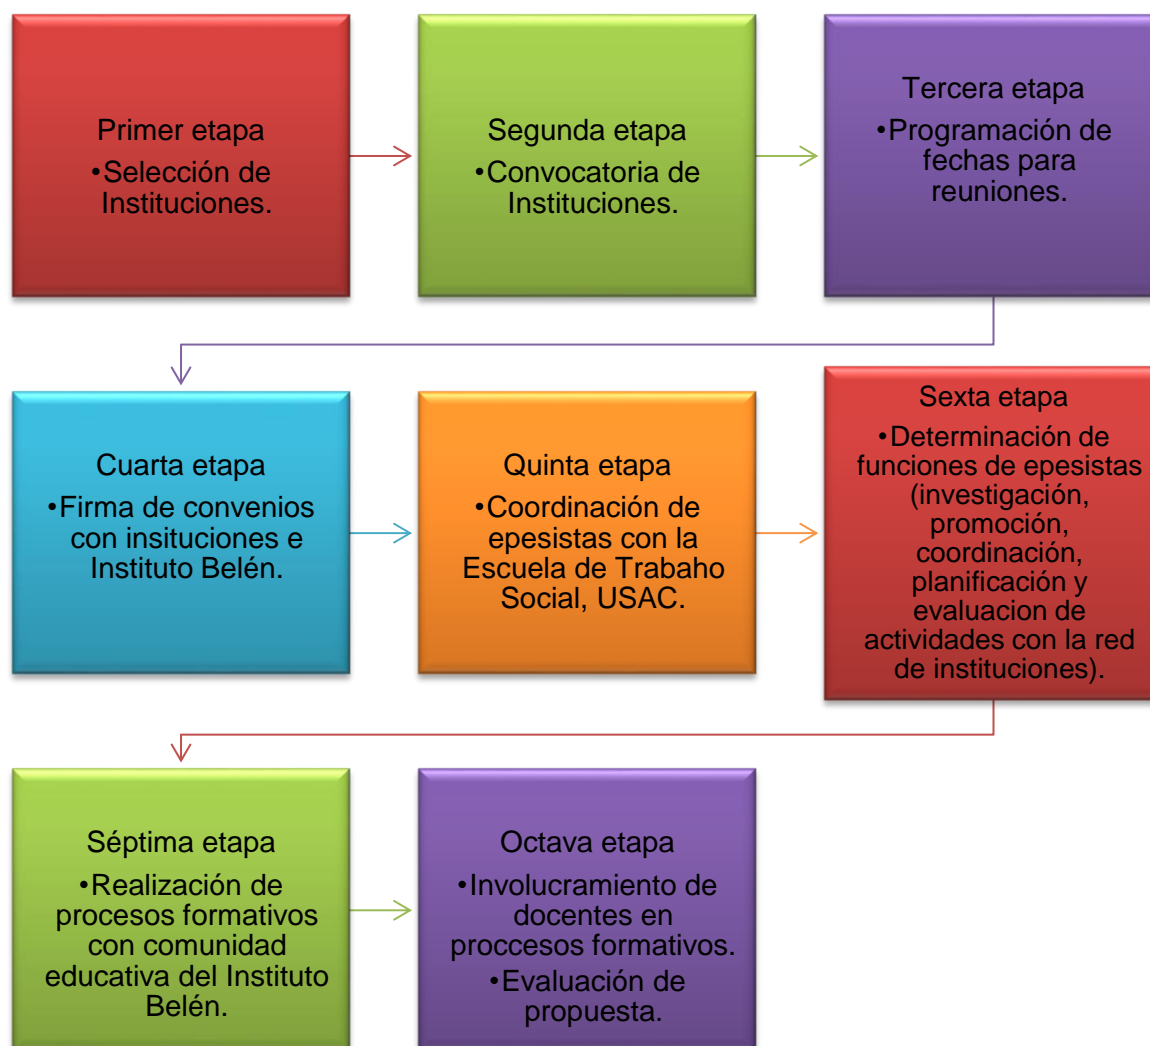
Primer etapa
•Selección de Instituciones.

Segunda etapa
•Convocatoria de Instituciones.

Tercera etapa
•Programación de fechas para reuniones.

Cuarta etapa
•Firma de convenios con insituciones e Instituto Belén.

Quinta etapa
•Coordinación de epesistas con la Escuela de Trabaho Social, USAC.

Sexta etapa
•Determinación de funciones de epesistas (investigación, promoción, coordinación, planificación y evaluacion de actividades con la red de instituciones).

Séptima etapa
•Realización de procesos formativos con comunidad educativa del Instituto Belén.

Octava etapa
•Involucramiento de docentes en proccesos formativos.
•Evaluación de propuesta.